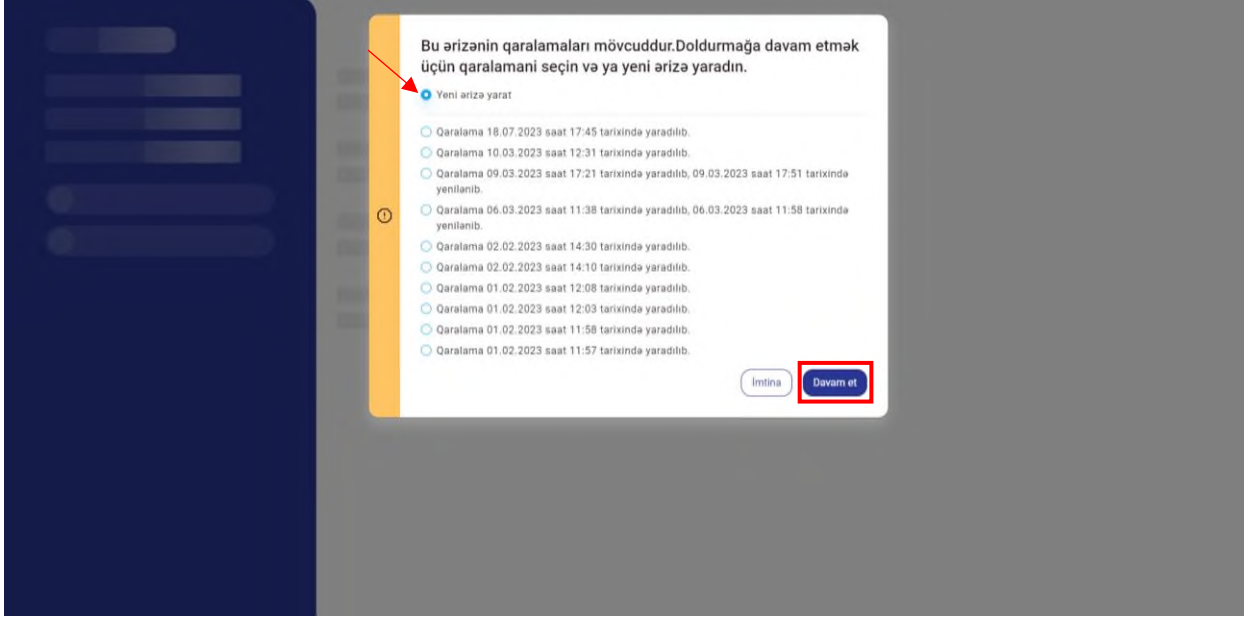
Bu ərizənin qaralamaları mövcuddur.Doldurmağa davam etmək üçün qaralamani seçin və ya yeni ərizə yaradın.

Yeni ərizə yarat

Qaralama 18.07.2023 saat 17:45 tarixində yaradılıb.

Qaralama 10.03.2023 saat 12:31 tarixində yaradılıb.

Qaralama 09.03.2023 saat 17:21 tarixində yaradılıb, 09.03.2023 saat 17:51 tarixində yenilənib.

Qaralama 06.03.2023 saat 11:38 tarixində yaradılıb, 06.03.2023 saat 11:58 tarixində yenilənib.

Qaralama 02.02.2023 saat 14:30 tarixində yaradılıb.

Qaralama 02.02.2023 saat 14:10 tarixində yaradılıb.

Qaralama 01.02.2023 saat 12:08 tarixində yaradılıb.

Qaralama 01.02.2023 saat 12:03 tarixində yaradılıb.

Qaralama 01.02.2023 saat 11:58 tarixində yaradılıb.

Qaralama 01.02.2023 saat 11:57 tarixində yaradılıb.

İmtina

Davam et